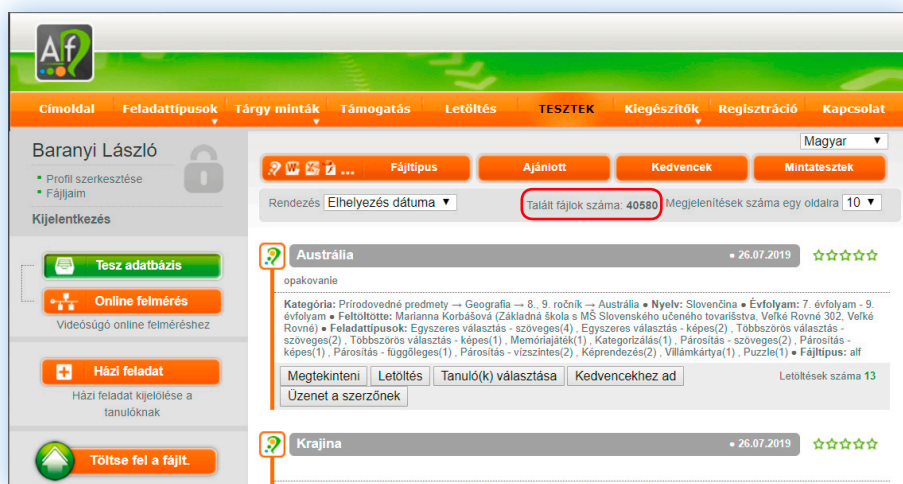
Af

Címoldal Feladattípusok Tárgy minták Támogatás Letöltés TESZTEK Kiegészítők Regisztráció Kapcsolat

Magyar

Baranyi László
Profil szerkesztése
Fájljaim
Kijelentkezés

Fájltípus Ajánlott Kedvencek Mintatesztek

Rendezés Elhelyezés dátuma Talált fájlok száma: 40580 Megjelenítések száma egy oldalra 10

Teszt adatbázis
Online felmérés
Videóségű online felméréshez

Házi feladat
Házi feladat kijelölése a tanulóknak

Töltse fel a fájlt.

Austrália • 26.07.2019
opakovanie
Kategória: Prírodovedné predmety → Geografia → 8., 9. ročník → Austrália • Nyelv: Slovenčina • Évfolyam: 7. évfolyam - 9. évfolyam • Feltöltötte: Marianna Korbášová (Základná škola s MŠ Slovenského učeného tovarišstva, Veľké Rovné 302, Veľké Rovné) • Feladattípusok: Egyszeres választás - szöveges(4) , Egyszeres választás - képes(2) , Többszörös választás - szöveges(2) , Többszörös választás - képes(1) , Memóriajáték(1) , Kategorizálás(1) , Párosítás - szöveges(2) , Párosítás - képes(1) , Párosítás - függőleges(1) , Párosítás - vízszintes(2) , Képrendezés(2) , Villámkártya(1) , Puzzle(1) • Fájltípus: alf
Megtekinteni Letöltés Tanuló(k) választása Kedvencekhez ad Letöltések száma 13
Üzenet a szerzőnek

Krajina • 26.07.2019